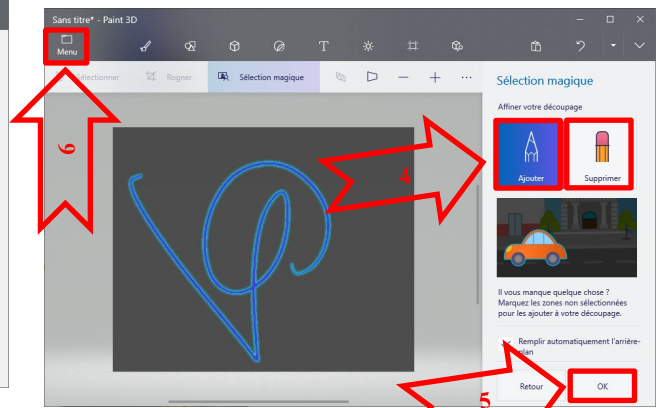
Sans titre* - Paint 3D

Menu

Sélectionner

Rogner

Sélection magique

Sélection magique

Affiner votre découpage

Ajouter

Supprimer

Il vous manque quelque chose ? Marquez les zones non sélectionnées pour les ajouter à votre découpage.

Remplir automatiquement l'arrière-plan

Retour

OK

6

4

5